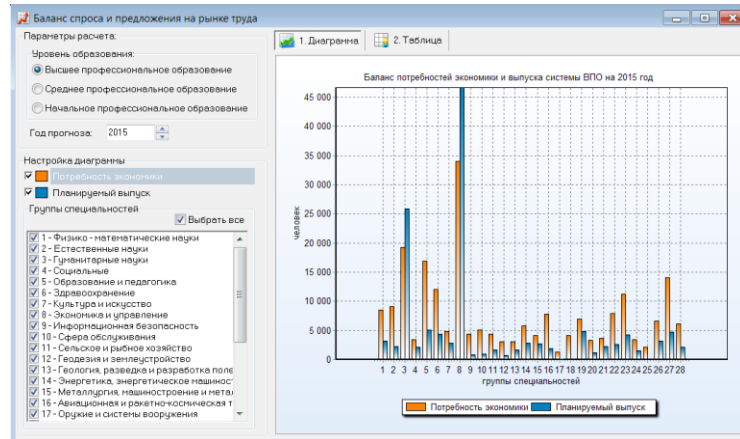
Баланс спроса и предложения на рынке труда

Параметры расчета:

Уровень образования:

Высшее профессиональное образование

Среднее профессиональное образование

Начальное профессиональное образование

Год прогноза: 2015

Настройка диаграммы

Потребность экономики

Планируемый выпуск

Группы специальностей

Выбрать все

1 - Физико - математические науки
2 - Естественные науки
3 - Гуманитарные науки
4 - Социальные
5 - Образование и педагогика
6 - Здравоохранение
7 - Культура и искусство
8 - Экономика и управление
9 - Информационная безопасность
10 - Сфера обслуживания
11 - Сельское и рыбное хозяйство
12 - Геодезия и землеустройство
13 - Геология, разведка и разработка поле
14 - Энергетика, энергетическое машиност
15 - Металлургия, машиностроение и мета
16 - Авиационная и ракетно-космическая т
17 - Оружие и системы вооружения

1. Диаграмма

2. Таблица

Баланс потребностей экономики и выпуска системы ВПО на 2015 год

45 000
40 000
35 000
30 000
25 000
20 000
15 000
10 000
5 000
0

человек

1 2 3 4 5 6 7 8 9 10 11 12 13 14 15 16 17 18 19 20 21 22 23 24 25 26 27 28

группы специальностей

Потребность экономики

Планируемый выпуск